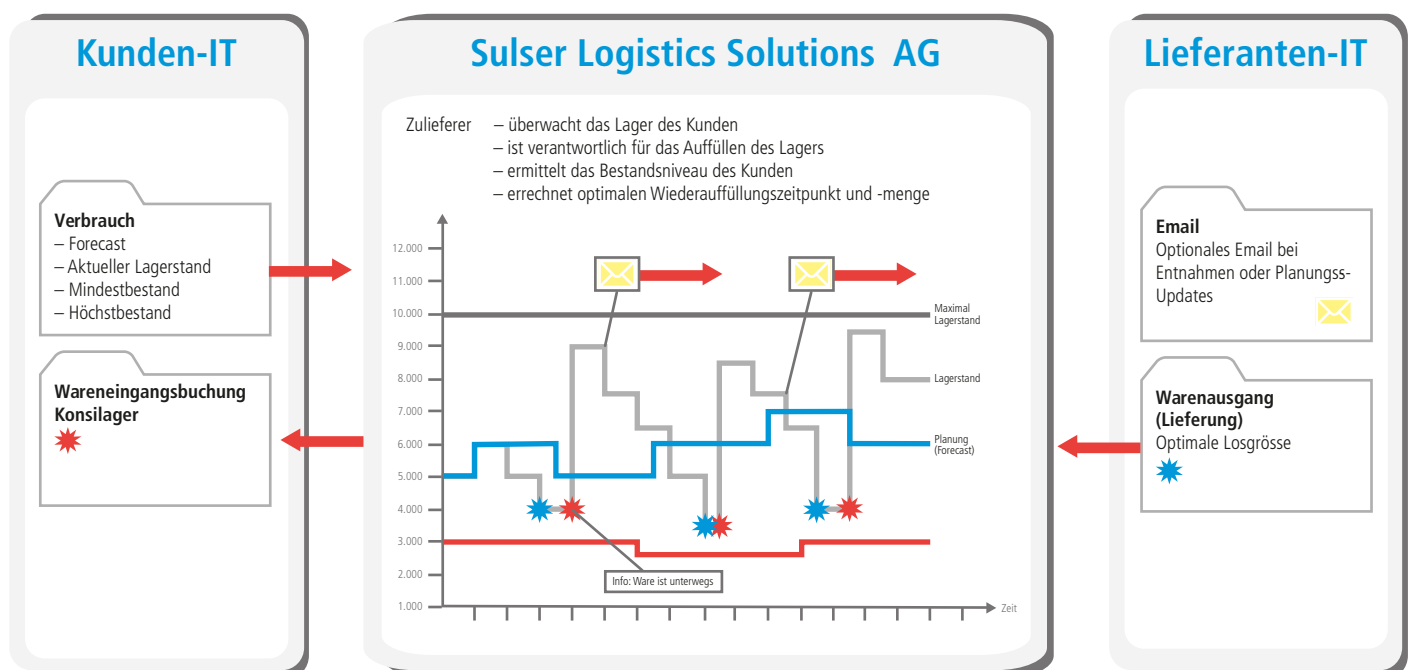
Kunden-IT

Verbrauch
– Forecast
– Aktueller Lagerstand
– Mindestbestand
– Höchstbestand

Wareneingangsbuchung Konsilager

Sulser Logistics Solutions AG

Zulieferer – überwacht das Lager des Kunden
– ist verantwortlich für das Auffüllen des Lagers
– ermittelt das Bestandsniveau des Kunden
– errechnet optimalen Wiederauffüllungszeitpunkt und -menge

12.000
11.000
10.000
9.000
8.000
7.000
6.000
5.000
4.000
3.000
2.000
1.000

Maximal Lagerstand
Lagerstand
Planung (Forecast)
Info: Ware ist unterwegs
Zeit

Lieferanten-IT

Email
Optionales Email bei Entnahmen oder Planungss-Updates

Warenausgang (Lieferung)
Optimale Losgrösse